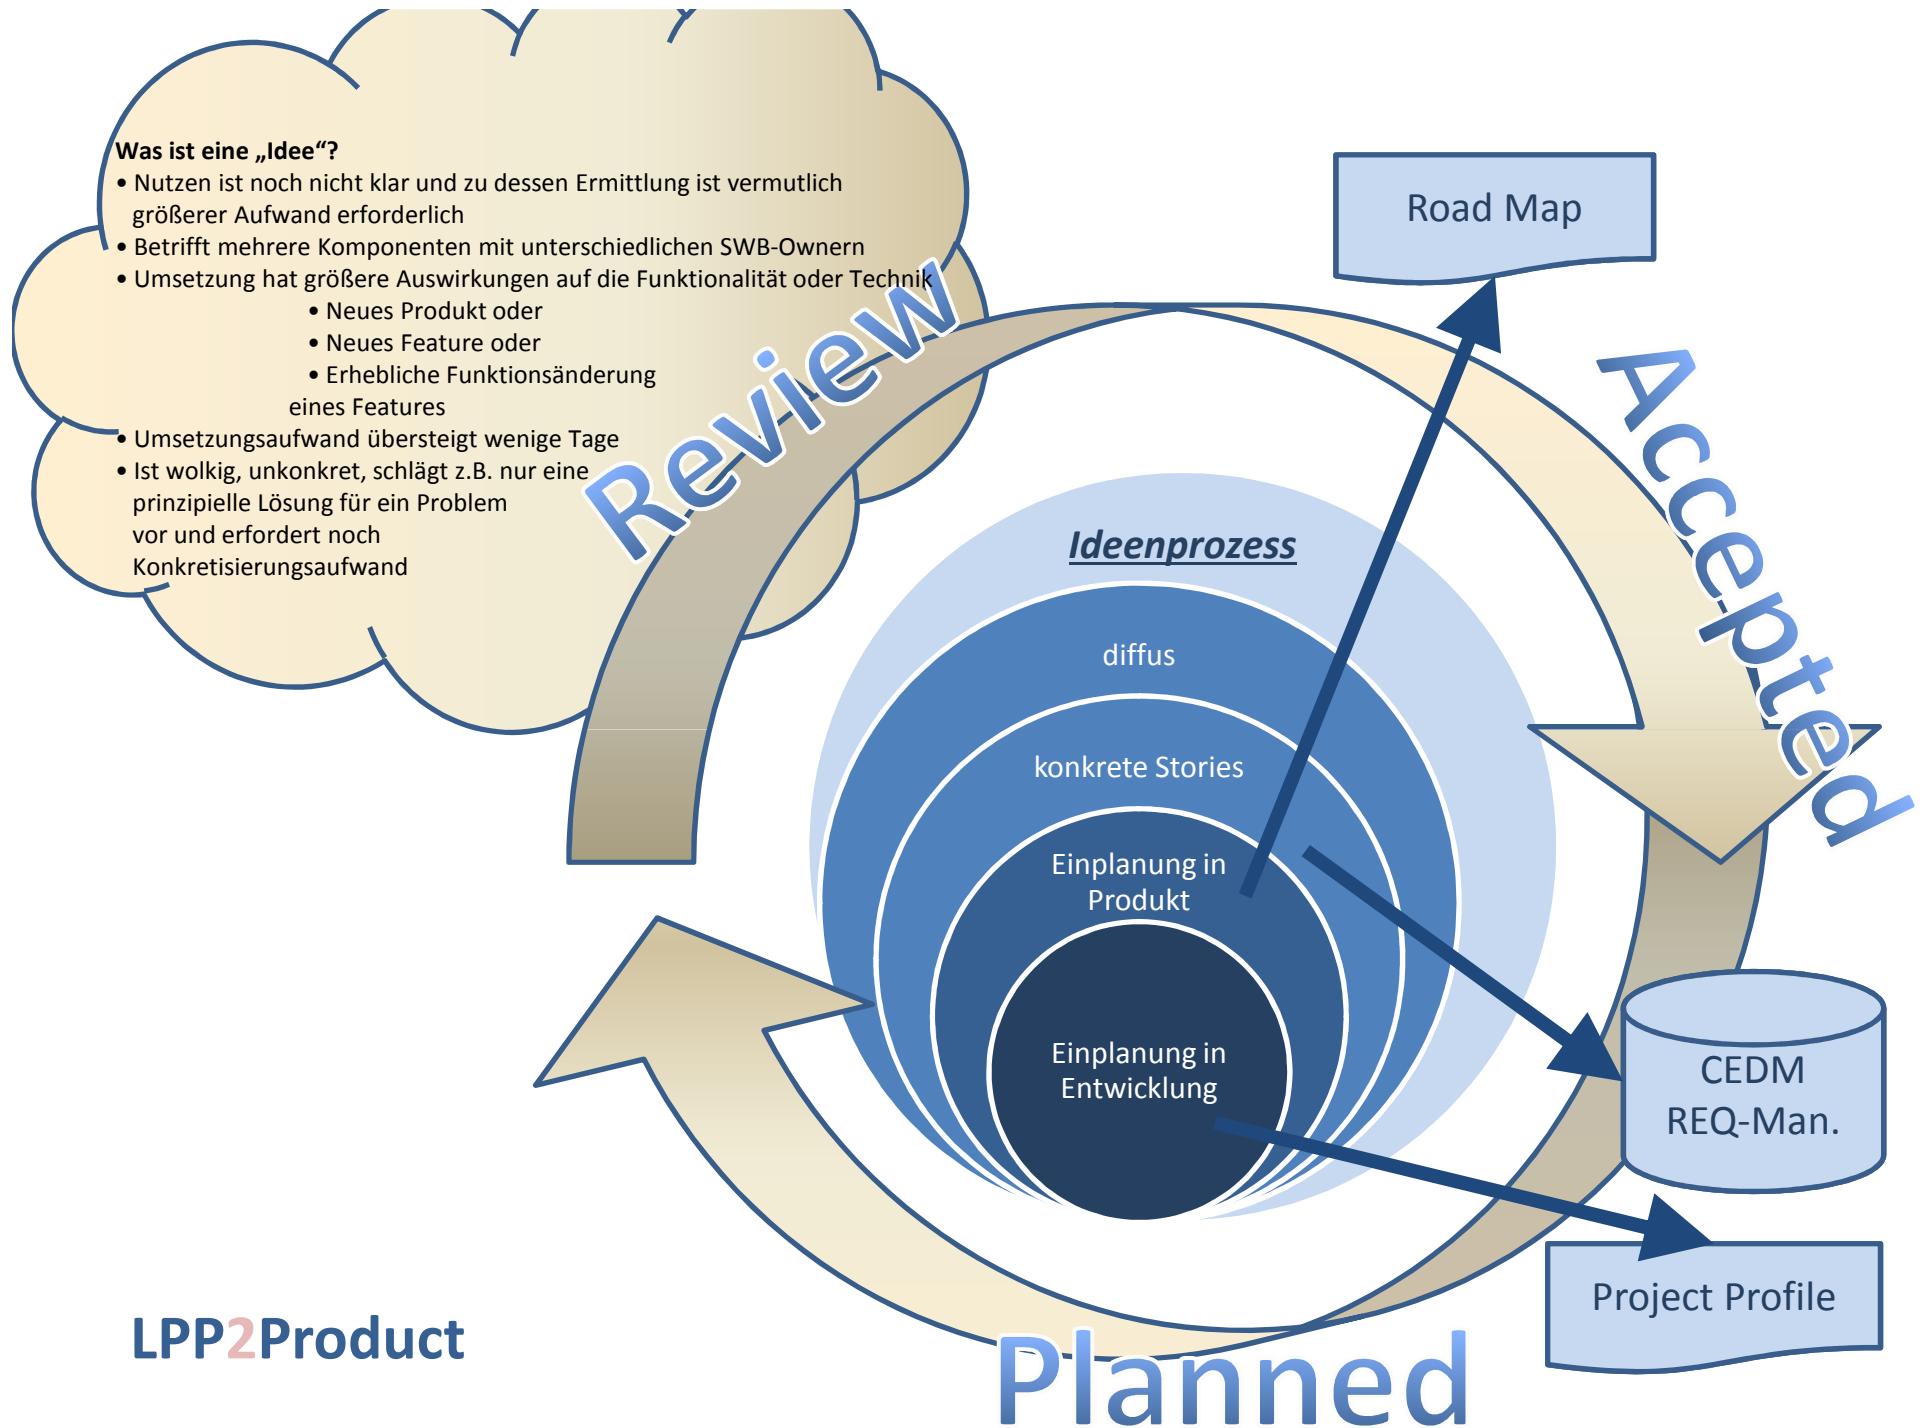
Was ist eine „Idee“?
• Nutzen ist noch nicht klar und zu dessen Ermittlung ist vermutlich größerer Aufwand erforderlich
• Betrifft mehrere Komponenten mit unterschiedlichen SWB-Ownern
• Umsetzung hat größere Auswirkungen auf die Funktionalität oder Technik
• Neues Produkt oder
• Neues Feature oder
• Erhebliche Funktionsänderung eines Features
• Umsetzungsaufwand übersteigt wenige Tage
• Ist wolkig, unkonkret, schlägt z.B. nur eine prinzipielle Lösung für ein Problem vor und erfordert noch Konkretisierungsaufwand

Review

Road Map

Accepted

Ideenprozess

diffus

konkrete Stories

Einplanung in Produkt

Einplanung in Entwicklung

CEDM REQ-Man.

Project Profile

LPP2Product

Planned